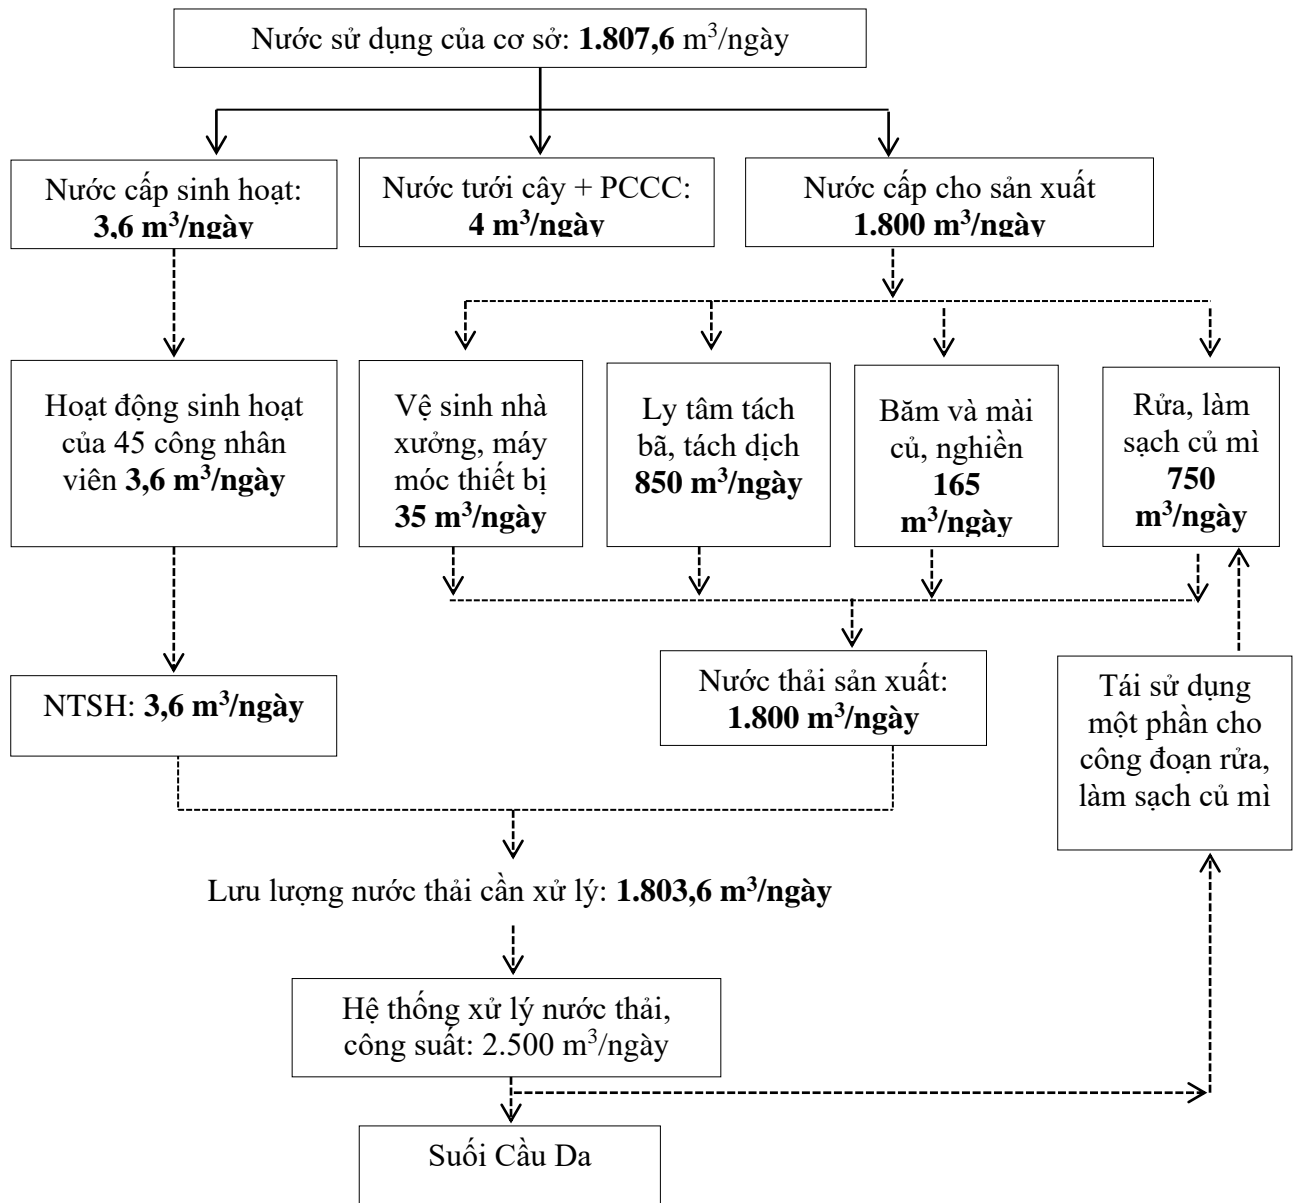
Nước sử dụng của cơ sở: **1.807,6** $m^3$/ngày

Nước cấp sinh hoạt: **3,6 $m^3$/ngày**

Nước tưới cây + PCCC: **4 $m^3$/ngày**

Nước cấp cho sản xuất **1.800 $m^3$/ngày**

Hoạt động sinh hoạt của 45 công nhân viên **3,6 $m^3$/ngày**

Vệ sinh nhà xưởng, máy móc thiết bị **35 $m^3$/ngày**

Ly tâm tách bã, tách dịch **850 $m^3$/ngày**

Băm và mài củ, nghiền **165 $m^3$/ngày**

Rửa, làm sạch củ mì **750 $m^3$/ngày**

NTSH: **3,6 $m^3$/ngày**

Nước thải sản xuất: **1.800 $m^3$/ngày**

Tái sử dụng một phần cho công đoạn rửa, làm sạch củ mì

Lưu lượng nước thải cần xử lý: **1.803,6 $m^3$/ngày**

Hệ thống xử lý nước thải, công suất: 2.500 $m^3$/ngày

Suối Cầu Da